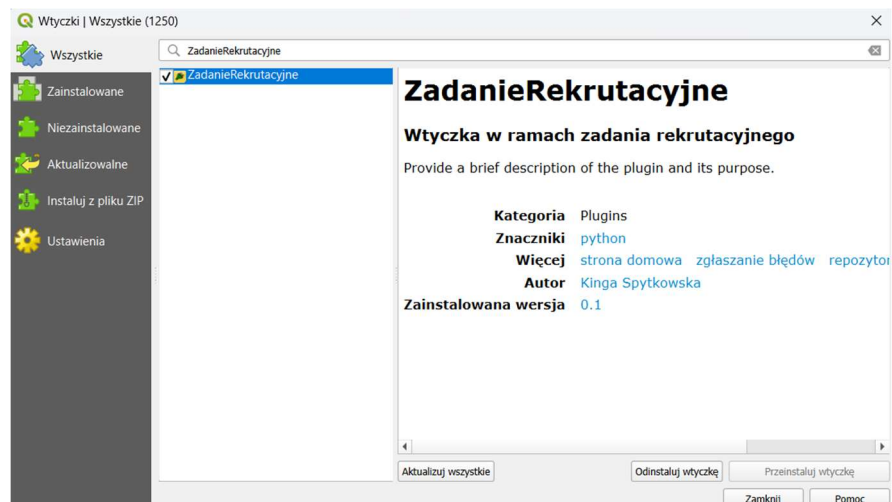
Wtyczki | Wszystkie (1250)

Wszystkie

Zainstalowane

Niezainstalowane

Aktualizowalne

Instaluj z pliku ZIP

Ustawienia

ZadanieRekrutacyjne

ZadanieRekrutacyjne

ZadanieRekrutacyjne

Wtyczka w ramach zadania rekrutacyjnego

Provide a brief description of the plugin and its purpose.

Kategoria Plugins

Znaczniki python

Więcej strona domowa zgłaszanie błędów repozytor

Autor Kinga Spytkowska

Zainstalowana wersja 0.1

Aktualizuj wszystkie

Odinstaluj wtyczkę

Przeinstaluj wtyczkę

Zamknij

Pomoc